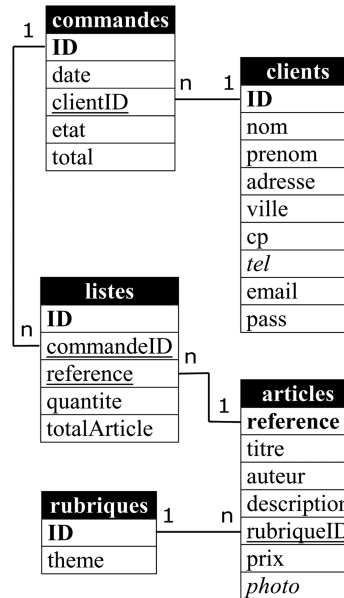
commandes
ID
date
clientID
etat
total

clients
ID
nom
prenom
adresse
ville
cp
tel
email
pass

listes
ID
commandeID
reference
quantite
totalArticle

articles
reference
titre
auteur
description
rubriqueID
prix
photo

rubriques
ID
theme

1
n
1
n
n
1
1
n